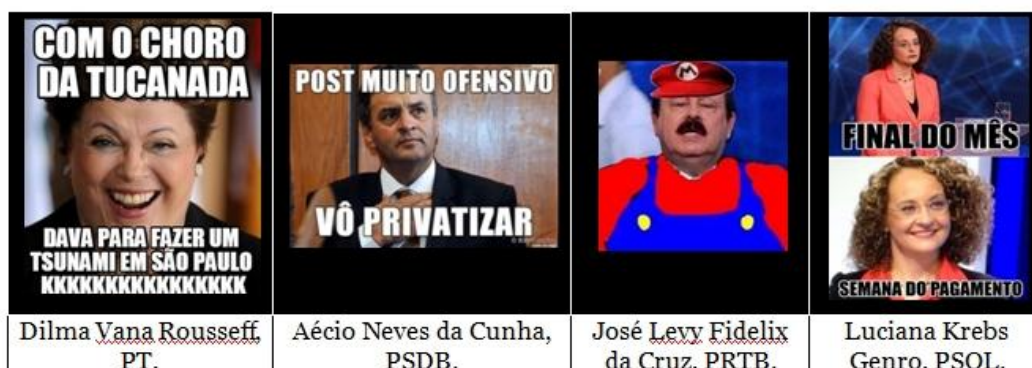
| COM O CHORO DA TUCANADA DAVA PARA FAZER UM TSUNAMI EM SÃO PAULO KKKKKKKKKKKKKKK | POST MUITO OFENSIVO VÔ PRIVATIZAR | M | FINAL DO MÊS SEMANA DO PAGAMENTO |
|---|---|---|---|
| Dilma Vana Rousseff, PT. | Aécio Neves da Cunha, PSDB. | José Levy Fidelix da Cruz, PRTB. | Luciana Krebs Genro, PSOL. |